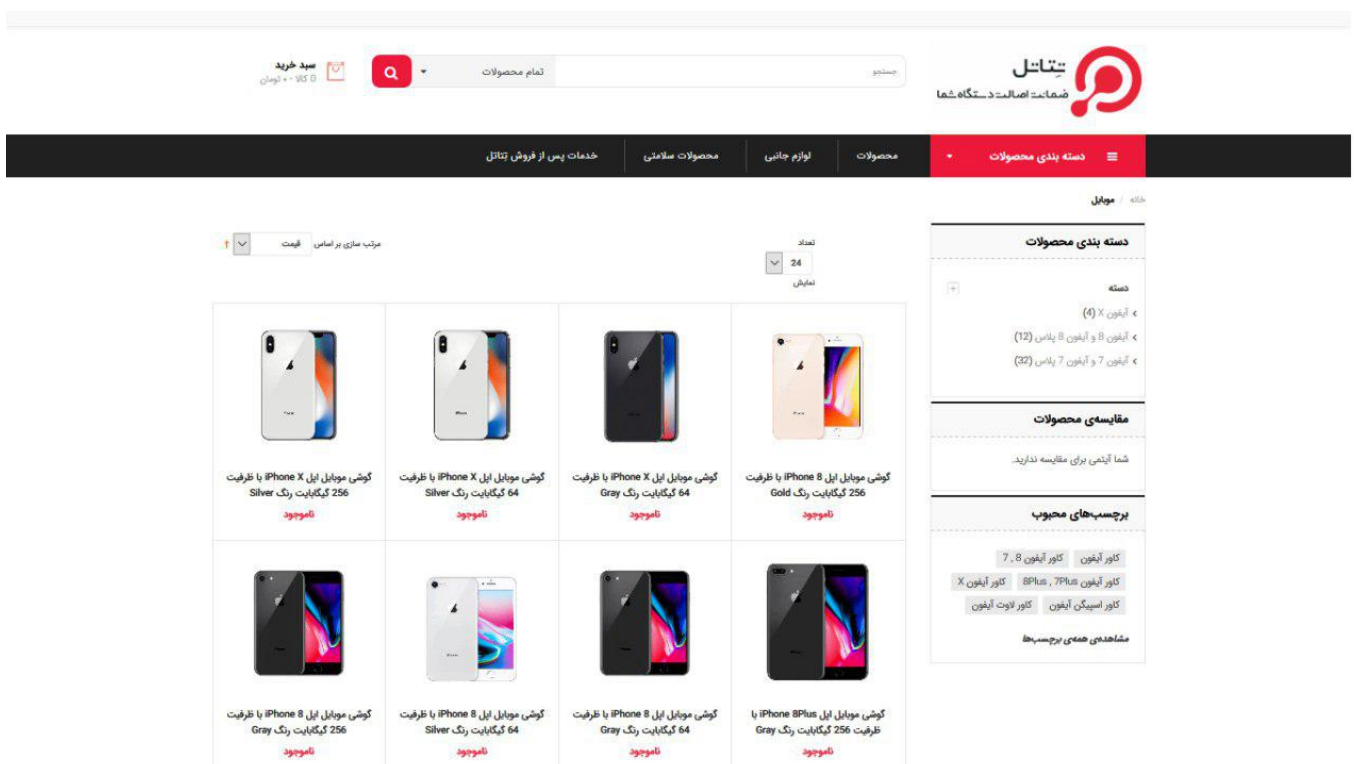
تتائل
ضمانت اصالت دستگاه شما

جستجو
تمام محصولات

سبد خرید
0 کالا - 0 تومان

دسته بندی محصولات
محصولات
لوازم جانبی
محصولات سلامتی
خدمات پس از فروش تتائل

خانه / موبایل

دسته بندی محصولات
دسته
آیفون X (4)
آیفون 8 و آیفون 8 پلاس (12)
آیفون 7 و آیفون 7 پلاس (32)

مقایسه‌ی محصولات
شما آیتمی برای مقایسه ندارید.

برچسب‌های محبوب
کاور آیفون
کاور آیفون 8 , 7
کاور آیفون 8Plus , 7Plus
کاور آیفون X
کاور اسپیگن آیفون
کاور لاوت آیفون
مشاهده‌ی همه‌ی برچسب‌ها

تعداد
24
نمایش

مرتب سازی بر اساس
قیمت

گوشی موبایل اپل iPhone 8 با ظرفیت 256 گیگابایت رنگ Gold
ناموجود

گوشی موبایل اپل iPhone X با ظرفیت 64 گیگابایت رنگ Gray
ناموجود

گوشی موبایل اپل iPhone X با ظرفیت 64 گیگابایت رنگ Silver
ناموجود

گوشی موبایل اپل iPhone X با ظرفیت 256 گیگابایت رنگ Silver
ناموجود

گوشی موبایل اپل iPhone 8Plus با ظرفیت 256 گیگابایت رنگ Gray
ناموجود

گوشی موبایل اپل iPhone 8 با ظرفیت 64 گیگابایت رنگ Gray
ناموجود

گوشی موبایل اپل iPhone 8 با ظرفیت 64 گیگابایت رنگ Silver
ناموجود

گوشی موبایل اپل iPhone 8 با ظرفیت 256 گیگابایت رنگ Gray
ناموجود